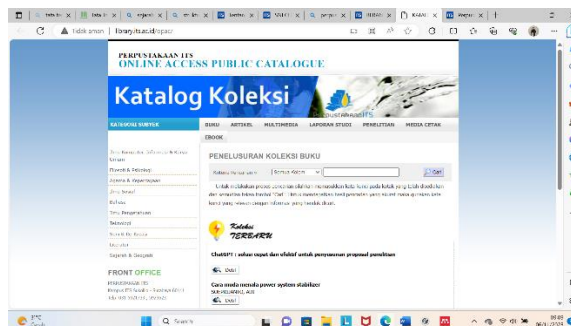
Tidak aman | library.its.ac.id/opac

PERPUSTAKAAN ITS
ONLINE ACCESS PUBLIC CATALOGUE

Katalog Koleksi

PERPUSTAKAAN ITS

KATEGORI SUBYEK

BUKU ARTIKEL MULTIMEDIA LAPORAN STUDI PENELITIAN MEDIA CETAK EBOOK

Ilmu Komputer, Informasi & Karya Umum
Filsafat & Psikologi
Agama & Kepercayaan
Ilmu Sosial
Bahasa
Ilmu Pengetahuan
Teknologi
Seni & Rekreasi
Literatur
Sejarah & Geografi

FRONT OFFICE

PERPUSTAKAAN ITS
Kampus ITS Sukolilo - Surabaya 60111
Telp. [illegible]

PENELUSURAN KOLEKSI BUKU

Kata Kunci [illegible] Semua Koleksi Cari

Untuk melakukan proses pencarian silahkan memasukkan kata kunci pada kotak yang telah disediakan dan tekanlah tombol "Cari". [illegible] yang sesuai dengan informasi yang hendak dicari.

Koleksi TERBARU

ChatGPT : solusi cepat dan efektif untuk penyusunan proposal penelitian
Detail

Cara mudah merawat power system stabilizer
SUB PELAKSANA, AJS
Detail

Q Search